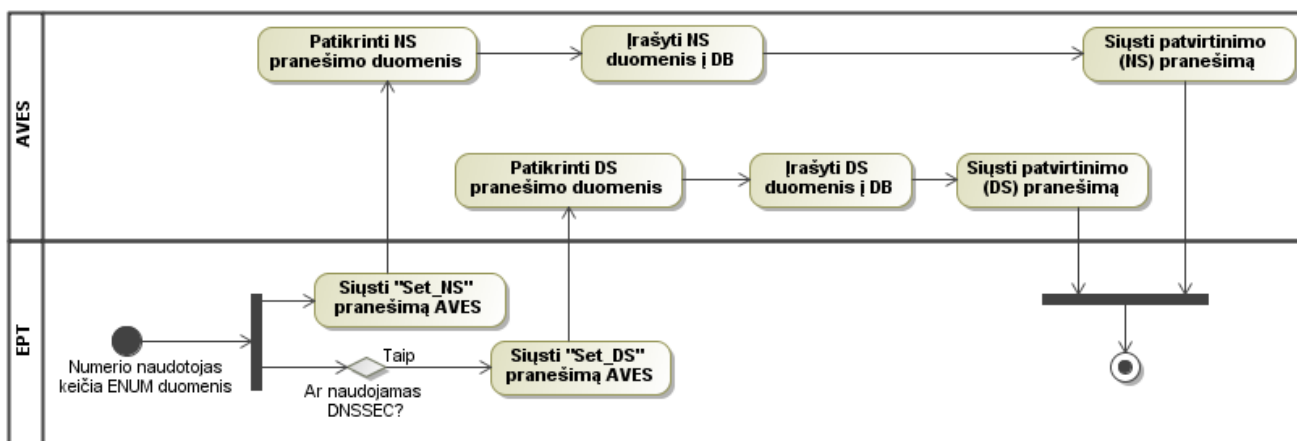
AVES

Patikrinti NS pranešimo duomenis

Įrašyti NS duomenis į DB

Siųsti patvirtinimo (NS) pranešimą

Patikrinti DS pranešimo duomenis

Įrašyti DS duomenis į DB

Siųsti patvirtinimo (DS) pranešimą

EPT

Siųsti "Set_NS" pranešimą AVES

Numerio naudotojas keičia ENUM duomenis

Taip

Ar naudojamas DNSSEC?

Siųsti "Set_DS" pranešimą AVES